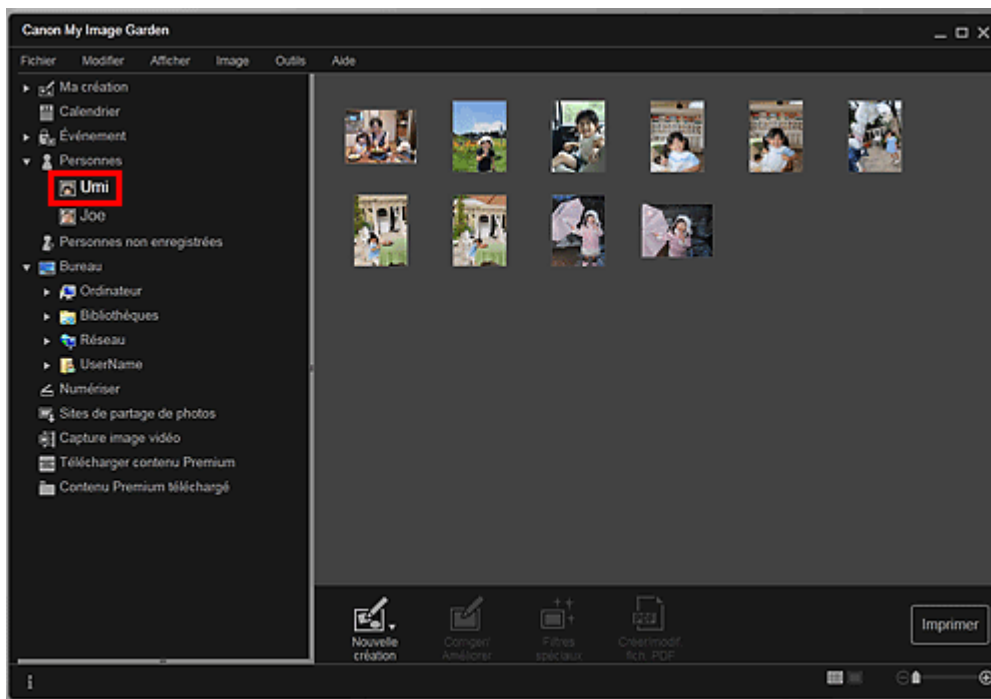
Canon My Image Garden

Fichier Modifier Afficher Image Outils Aide

Ma création
Calendrier
Événement
Personnes
Umi
Joe
Personnes non enregistrées
Bureau
Ordinateur
Bibliothèques
Réseau
UserName
Numériser
Sites de partage de photos
Capture image vidéo
Télécharger contenu Premium
Contenu Premium téléchargé

Nouvelle création
Corriger/ Améliorer
Filtres spéciaux
Créer/modif. fich. PDF
Imprimer